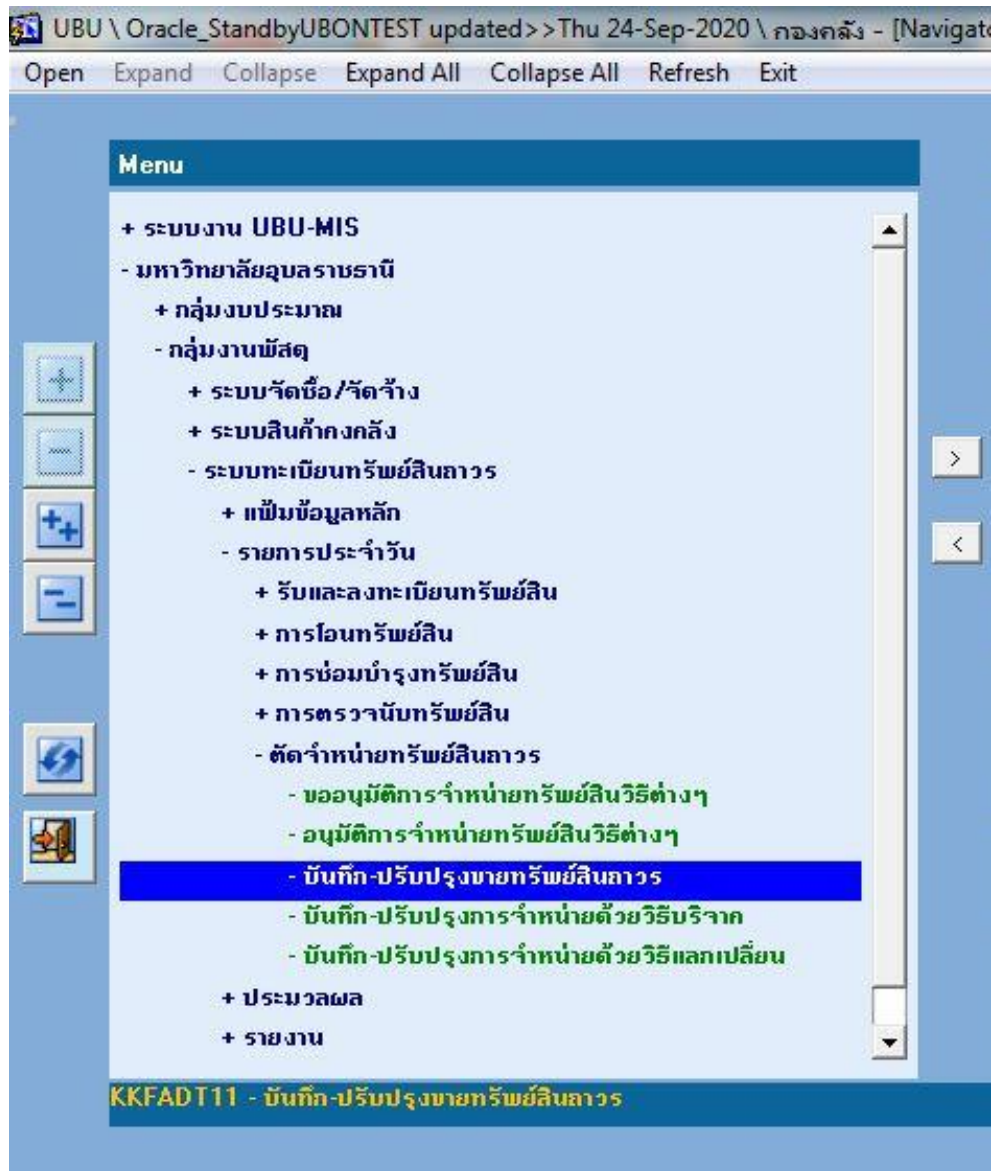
UBU \ Oracle_StandbyUBONTEST updated>>Thu 24-Sep-2020 \ กองคลัง - [Navigat

Open Expand Collapse Expand All Collapse All Refresh Exit

Menu

+ ระบบงาน UBU-MIS
- มหาวิทยาลัยอุบลราชธานี
+ กลุ่มงบประมาณ
- กลุ่มงานพัสดุ
+ ระบบจัดซื้อ/จัดจ้าง
+ ระบบสินค้าคงคลัง
- ระบบทะเบียนทรัพย์สินถาวร
+ แฟ้มข้อมูลหลัก
- รายการประจำวัน
+ รับและลงทะเบียนทรัพย์สิน
+ การโอนทรัพย์สิน
+ การซ่อมบำรุงทรัพย์สิน
+ การตรวจนับทรัพย์สิน
- ตัดจำหน่ายทรัพย์สินถาวร
- ขออนุมัติการจำหน่ายทรัพย์สินวิธีต่างๆ
- อนุมัติการจำหน่ายทรัพย์สินวิธีต่างๆ
- บันทึก-ปรับปรุงขายทรัพย์สินถาวร
- บันทึก-ปรับปรุงการจำหน่ายด้วยวิธีบริจาค
- บันทึก-ปรับปรุงการจำหน่ายด้วยวิธีแลกเปลี่ยน
+ ประมวลผล
+ รายงาน

KKFADT11 - บันทึก-ปรับปรุงขายทรัพย์สินถาวร